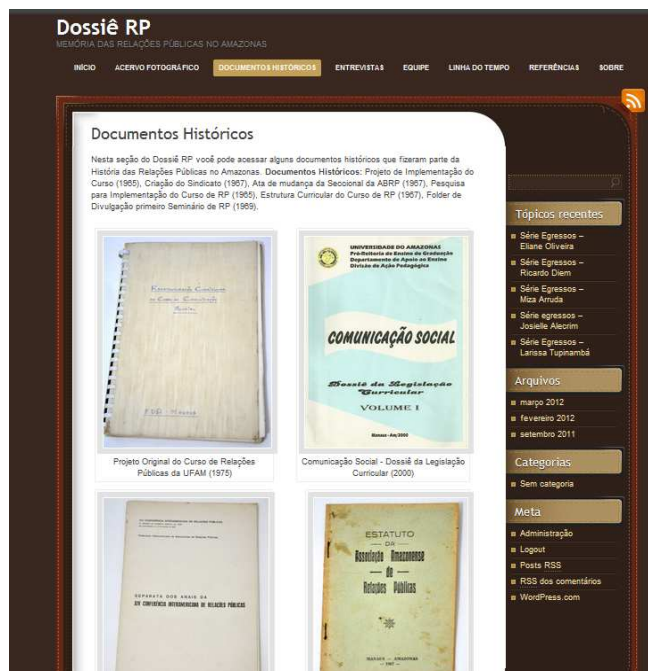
Dossiê RP
MEMÓRIA DAS RELAÇÕES PÚBLICAS NO AMAZONAS

INÍCIO ACERVO FOTOGRÁFICO DOCUMENTOS HISTÓRICOS ENTREVISTAS EQUIPE LINHA DO TEMPO REFERÊNCIAS SOBRE

Documentos Históricos

Nesta seção do Dossiê RP você pode acessar alguns documentos históricos que fizeram parte da História das Relações Públicas no Amazonas. **Documentos Históricos:** Projeto de Implementação do Curso (1965), Criação do Sindicato (1967), Ata de mudança da Seccional da ABRP (1967), Pesquisa para Implementação do Curso de RP (1965), Estrutura Curricular do Curso de RP (1967), Folder de Divulgação primeiro Seminário de RP (1969).

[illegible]

Projeto Original do Curso de Relações Públicas da UFAM (1975)

UNIVERSIDADE DO AMAZONAS
Pró-Reitoria de Ensino de Graduação
Departamento de Apoio ao Ensino
Divisão de Ação Pedagógica

COMUNICAÇÃO SOCIAL

Dossiê da Legislação Curricular

VOLUME I

Manaus - Am/2000

Comunicação Social - Dossiê da Legislação Curricular (2000)

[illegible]

SEPARATA DOS ANAIS DA XIV CONFERÊNCIA INTERAMERICANA DE RELAÇÕES PÚBLICAS

ESTATUTO
— DA —
Associação Amazonense — de — Relações Públicas

MANAUS — AMAZONAS

Tópicos recentes
Série Egressos – Eliane Oliveira
Série Egressos – Ricardo Diem
Série Egressos – Miza Arruda
Série egressos – Josielle Alecrim
Série Egressos – Larissa Tupinambá

Arquivos
março 2012
fevereiro 2012
setembro 2011

Categorias
Sem categoria

Meta
Administração
Logout
Posts RSS
RSS dos comentários
WordPress.com